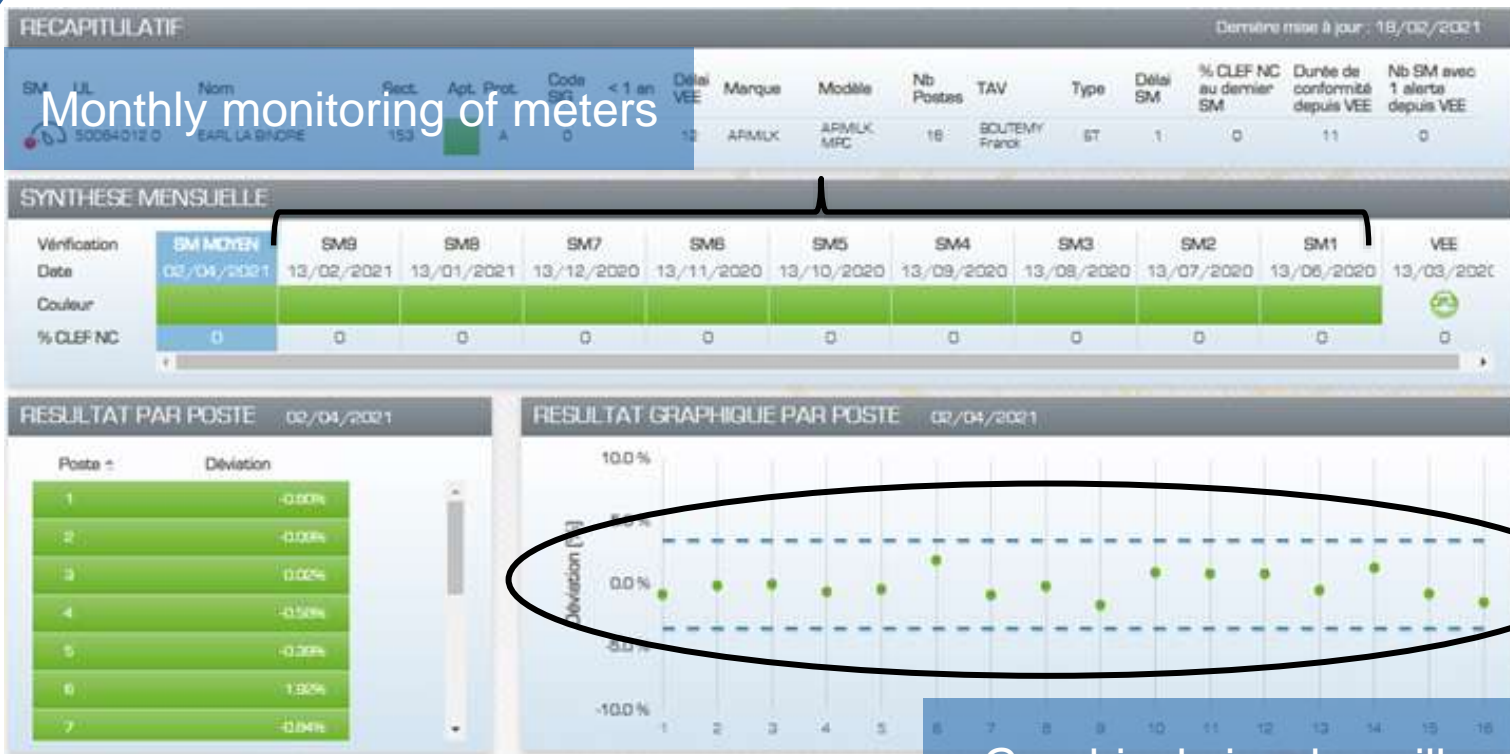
RECAPITULATIF

Dernière mise à jour : 18/02/2021

Monthly monitoring of meters

| SM | UL | Nom | Sect. | Apt. Prot. | Code SIG | < 1 an | Délai VEE | Marque | Modèle | Nb Postes | TAV | Type | Délai SM | % CLEF NC au dernier SM | Durée de conformité depuis VEE | Nb SM avec 1 alerte depuis VEE |
|---|---|---|---|---|---|---|---|---|---|---|---|---|---|---|---|---|
| | 50064012 0 | EARL LA BINDRE | 153 | A | 0 | | 12 | ARMILK | ARMILK MPC | 16 | BOUTEMY Franck | ST | 1 | 0 | 11 | 0 |

SYNTHESE MENSUELLE

| Vérification | SM MOYEN | SM9 | SM8 | SM7 | SM6 | SM5 | SM4 | SM3 | SM2 | SM1 | VEE |
|---|---|---|---|---|---|---|---|---|---|---|---|
| Date | 02/04/2021 | 13/02/2021 | 13/01/2021 | 13/12/2020 | 13/11/2020 | 13/10/2020 | 13/09/2020 | 13/08/2020 | 13/07/2020 | 13/06/2020 | 13/03/202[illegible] |
| Couleur | | | | | | | | | | | |
| % CLEF NC | 0 | 0 | 0 | 0 | 0 | 0 | 0 | 0 | 0 | 0 | 0 |

RESULTAT PAR POSTE 02/04/2021

| Poste | Déviation |
|---|---|
| 1 | -0.80% |
| 2 | -0.08% |
| 3 | 0.02% |
| 4 | -0.58% |
| 5 | -0.38% |
| 6 | 1.92% |
| 7 | -0.84% |

RESULTAT GRAPHIQUE PAR POSTE 02/04/2021

10.0 %
5.0 %
0.0 %
-5.0 %
-10.0 %
Déviation [%]
1 2 3 4 5 6 7 8 9 10 11 12 13 14 15 16

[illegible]